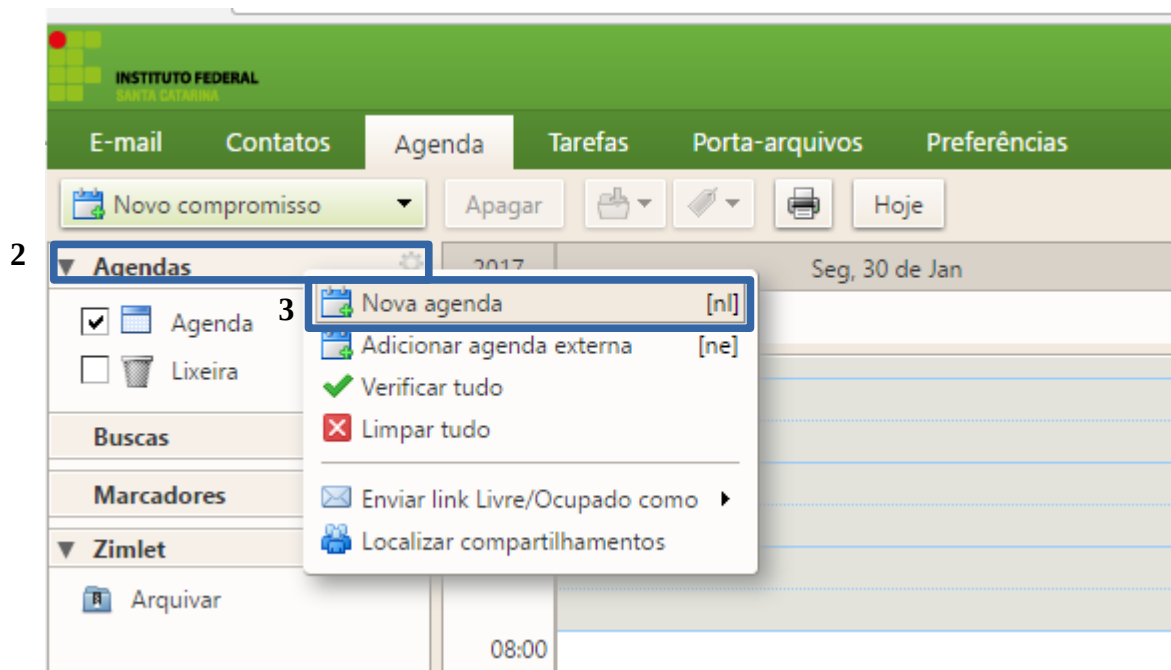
INSTITUTO FEDERAL
SANTA CATARINA

E-mail
Contatos
Agenda
Tarefas
Porta-arquivos
Preferências

Novo compromisso
Apagar
Hoje

2

Agendas
2017
Seg, 30 de Jan

Agenda
Lixeira

3

Nova agenda [nl]
Adicionar agenda externa [ne]
Verificar tudo
Limpar tudo
Enviar link Livre/Ocupado como
Localizar compartilhamentos

Buscas
Marcadores
Zimlet
Arquivar

08:00